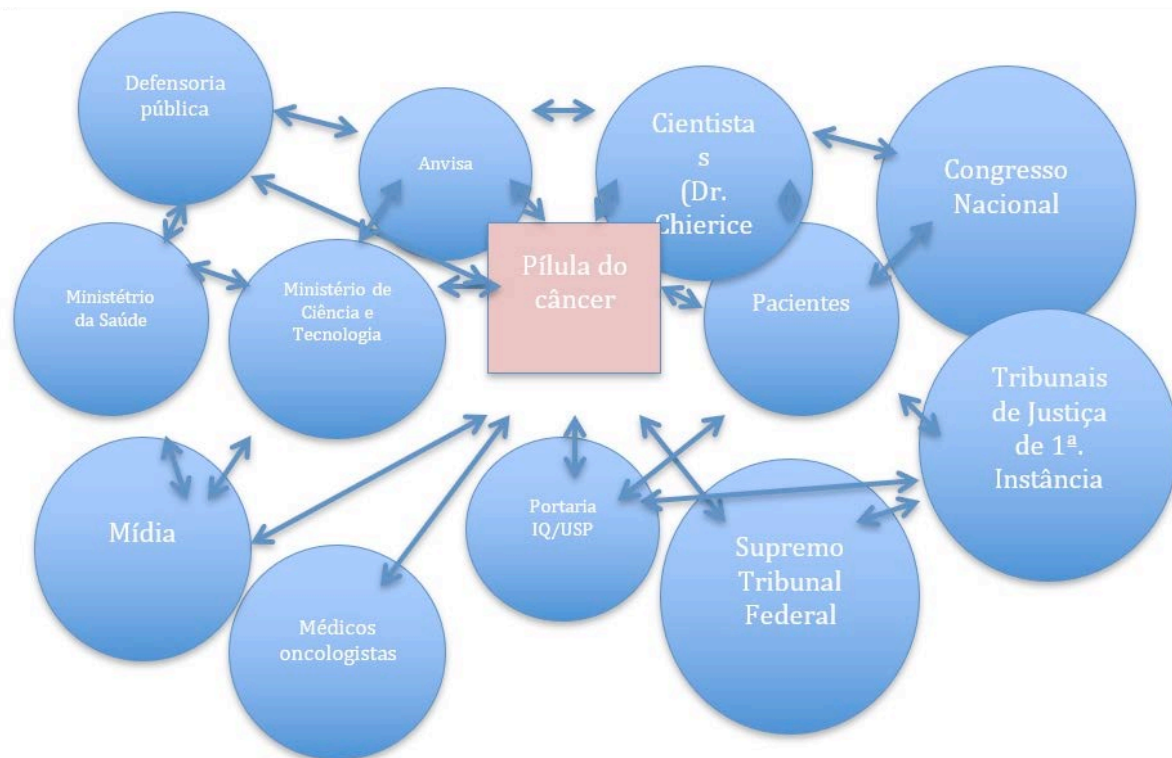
Defensoria pública

Anvisa

Cientista
s
(Dr.
Chierice

Congresso Nacional

Ministétrio da Saúde

Ministério de Ciência e Tecnologia

Pílula do câncer

Pacientes

Tribunais de Justiça de 1ª. Instância

Mídia

Portaria IQ/USP

Supremo Tribunal Federal

Médicos oncologistas